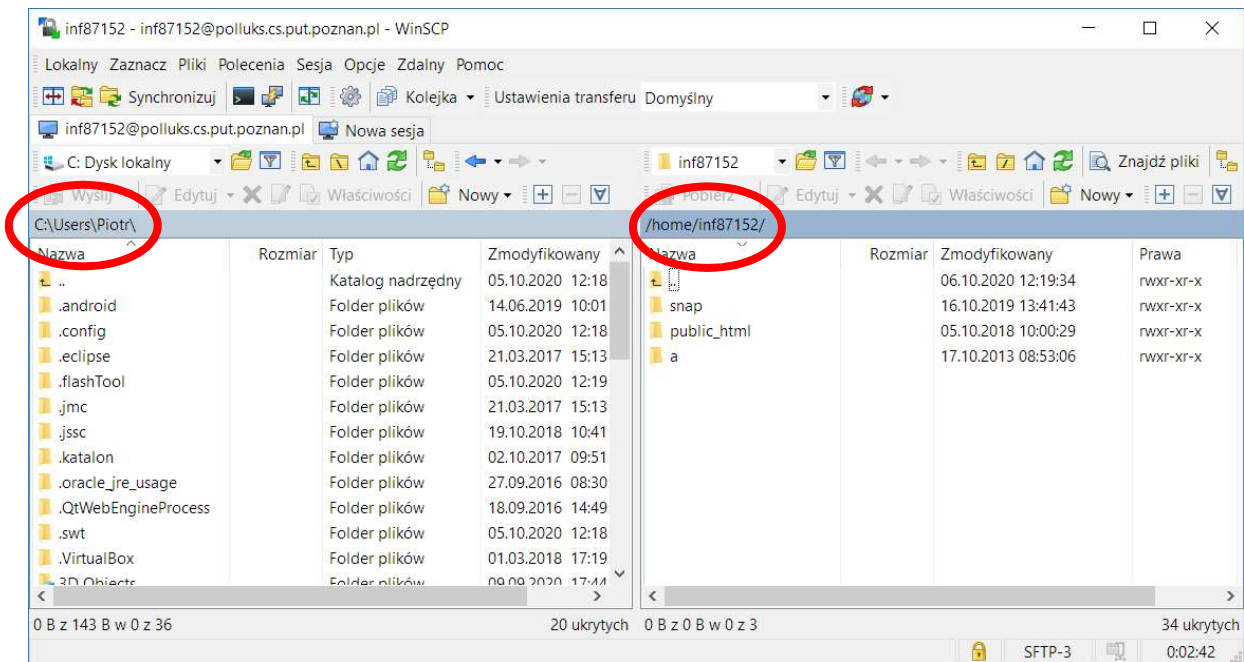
inf87152 - inf87152@polluks.cs.put.poznan.pl - WinSCP

Lokalny Zaznacz Pliki Polecenia Sesja Opcje Zdalny Pomoc

Synchronizuj Kolejka Ustawienia transferu Domyślny

inf87152@polluks.cs.put.poznan.pl Nowa sesja

C: Dysk lokalny | inf87152 | Znajdź pliki

Wyślij Edytuj Właściwości Nowy | Pobierz Edytuj Właściwości Nowy

C:\Users\Piotr\

| Nazwa | Rozmiar | Typ | Zmodyfikowany |
|---|---|---|---|
| .. | | Katalog nadrzędny | 05.10.2020 12:18 |
| .android | | Folder plików | 14.06.2019 10:01 |
| .config | | Folder plików | 05.10.2020 12:18 |
| .eclipse | | Folder plików | 21.03.2017 15:13 |
| .flashTool | | Folder plików | 05.10.2020 12:19 |
| .jmc | | Folder plików | 21.03.2017 15:13 |
| .jssc | | Folder plików | 19.10.2018 10:41 |
| .katalon | | Folder plików | 02.10.2017 09:51 |
| .oracle_jre_usage | | Folder plików | 27.09.2016 08:30 |
| .QtWebEngineProcess | | Folder plików | 18.09.2016 14:49 |
| .swt | | Folder plików | 05.10.2020 12:18 |
| .VirtualBox | | Folder plików | 01.03.2018 17:19 |
| 3D Objects | | Folder plików | 09.09.2020 17:44 |

0 B z 143 B w 0 z 36 20 ukrytych

/home/inf87152/

| Nazwa | Rozmiar | Zmodyfikowany | Prawa |
|---|---|---|---|
| .. | | 06.10.2020 12:19:34 | rwxr-xr-x |
| snap | | 16.10.2019 13:41:43 | rwxr-xr-x |
| public_html | | 05.10.2018 10:00:29 | rwxr-xr-x |
| a | | 17.10.2013 08:53:06 | rwxr-xr-x |

0 B z 0 B w 0 z 3 34 ukrytych

SFTP-3 0:02:42